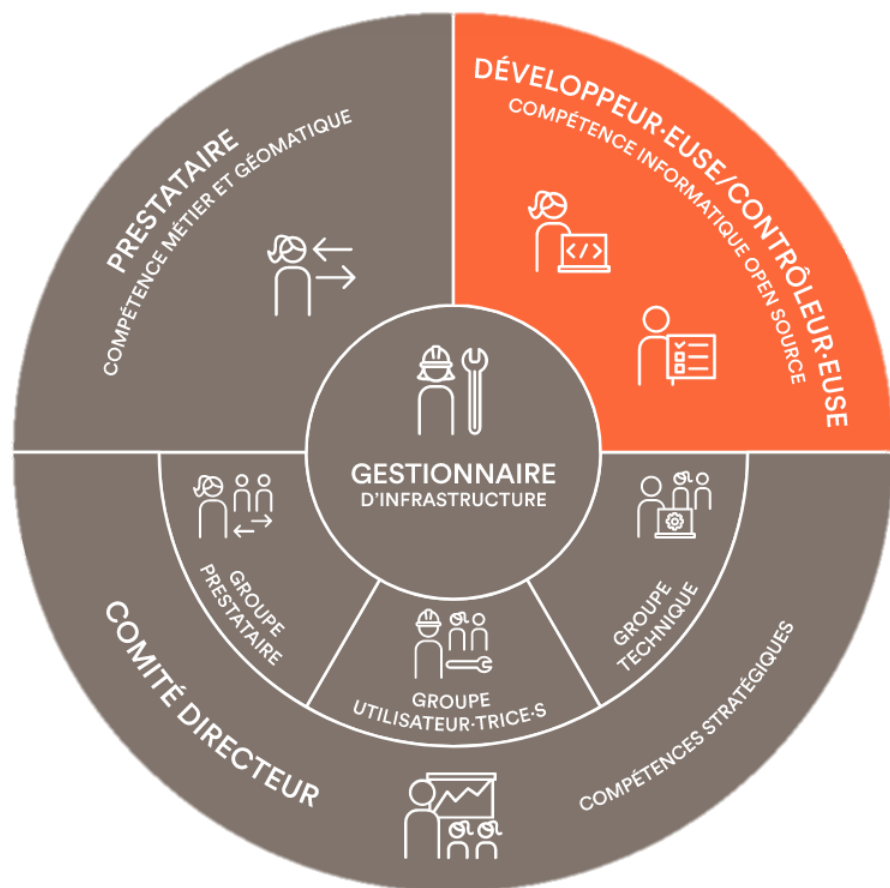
PRESTATAIRE
COMPÉTENCE MÉTIER ET GÉOMATIQUE

DÉVELOPPEUR·EUSE/CONTRÔLEUR·EUSE
COMPÉTENCE INFORMATIQUE OPEN SOURCE

GESTIONNAIRE
D'INFRASTRUCTURE

GROUPE PRESTATAIRE

GROUPE UTILISATEUR·TRICE·S

GROUPE TECHNIQUE

COMITÉ DIRECTEUR

COMPÉTENCES STRATÉGIQUES